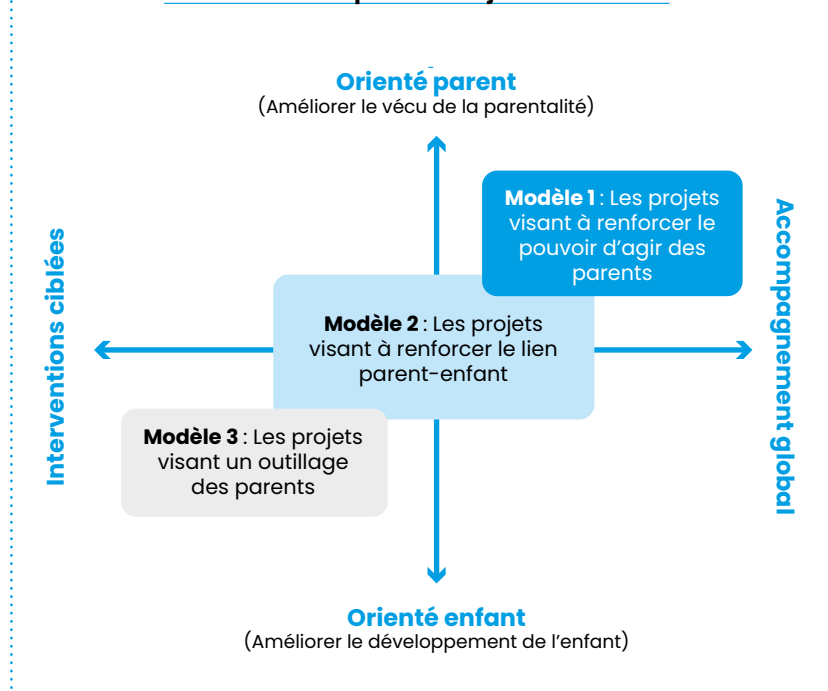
Orienté parent
(Améliorer le vécu de la parentalité)

Modèle 1 : Les projets visant à renforcer le pouvoir d'agir des parents

Interventions ciblées

Accompagnement global

Modèle 2 : Les projets visant à renforcer le lien parent-enfant

Modèle 3 : Les projets visant un outillage des parents

Orienté enfant
(Améliorer le développement de l'enfant)